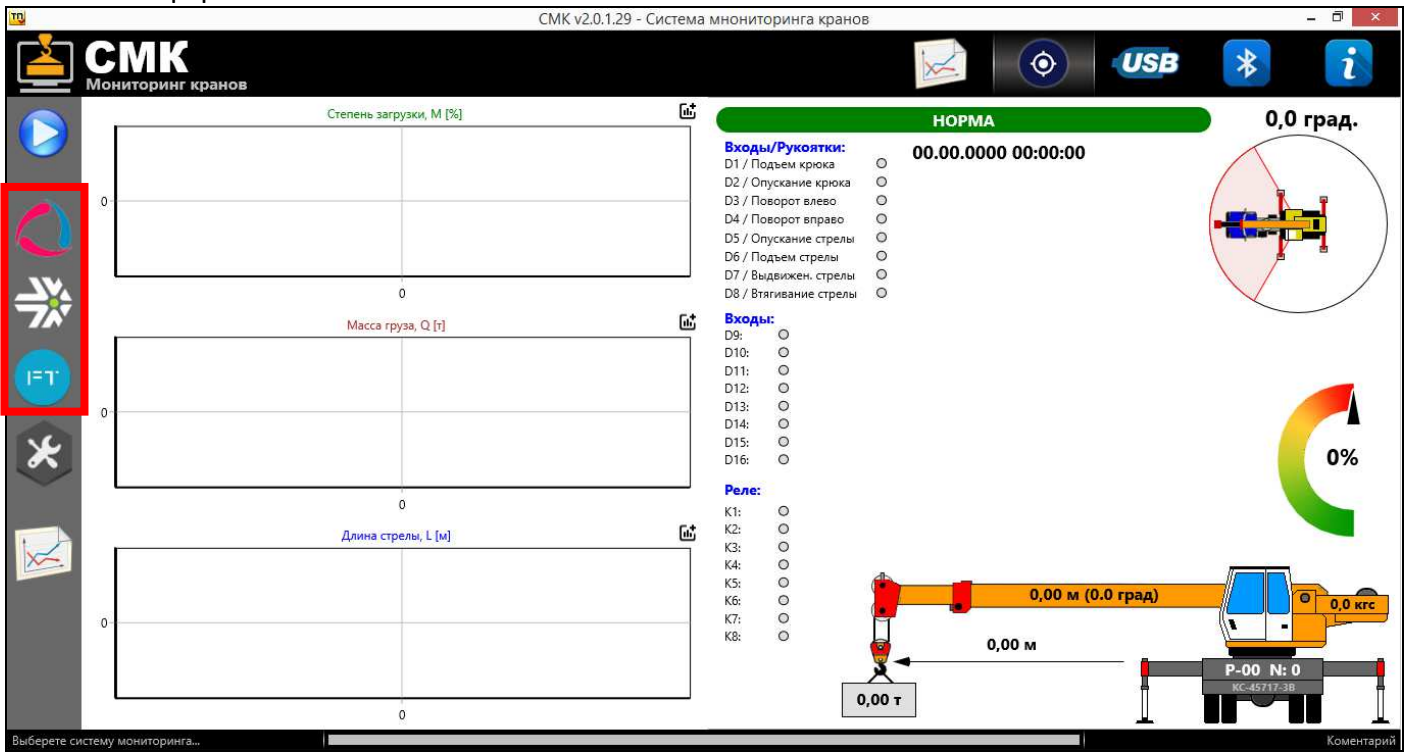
СМК v2.0.1.29 - Система мнониторинга кранов

СМК
Мониторинг кранов

USB

Степень загрузки, М [%]
0
0

Масса груза, Q [т]
0
0

Длина стрелы, L [м]
0
0

НОРМА

Входы/Рукоятки:
D1 / Подъем крюка
D2 / Опускание крюка
D3 / Поворот влево
D4 / Поворот вправо
D5 / Опускание стрелы
D6 / Подъем стрелы
D7 / Выдвижен. стрелы
D8 / Втягивание стрелы

00.00.0000 00:00:00

Входы:
D9:
D10:
D11:
D12:
D13:
D14:
D15:
D16:

Реле:
K1:
K2:
K3:
K4:
K5:
K6:
K7:
K8:

0,0 град.

0%

0,00 м (0.0 град)
0,0 кгс
0,00 м
P-00 N: 0
КС-45717-3В
0,00 т

Выберете систему мониторинга...
Коментарий